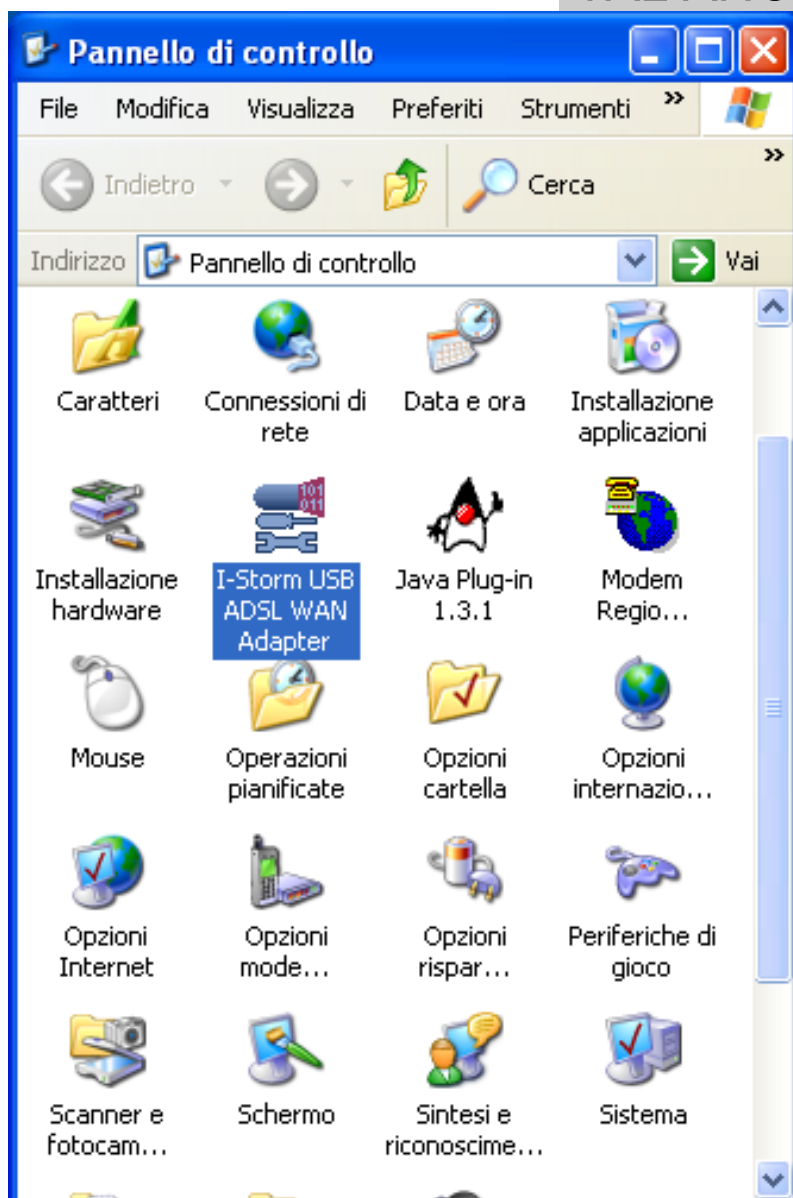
Pannello di controllo

File Modifica Visualizza Preferiti Strumenti »

Indietro Cerca »

Indirizzo Pannello di controllo Vai

Caratteri

Connessioni di rete

Data e ora

Installazione applicazioni

Installazione hardware

I-Storm USB ADSL WAN Adapter

Java Plug-in 1.3.1

Modem Regio...

Mouse

Operazioni pianificate

Opzioni cartella

Opzioni internazio...

Opzioni Internet

Opzioni mode...

Opzioni rispar...

Periferiche di gioco

Scanner e fotocam...

Schermo

Sintesi e riconoscime...

Sistema